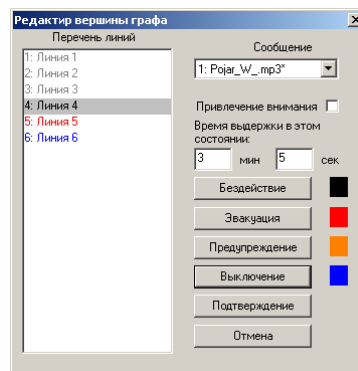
Редактир вершины графа

Перечень линий

1: Линия 1
2: Линия 2
3: Линия 3
4: Линия 4
5: Линия 5
6: Линия 6

Сообщение

1: Pojar_W_.mp3*

Привлечение внимания

Время выдержки в этом состоянии:

3 мин 5 сек

Бездействие

Эвакуация

Предупреждение

Выключение

Подтверждение

Отмена